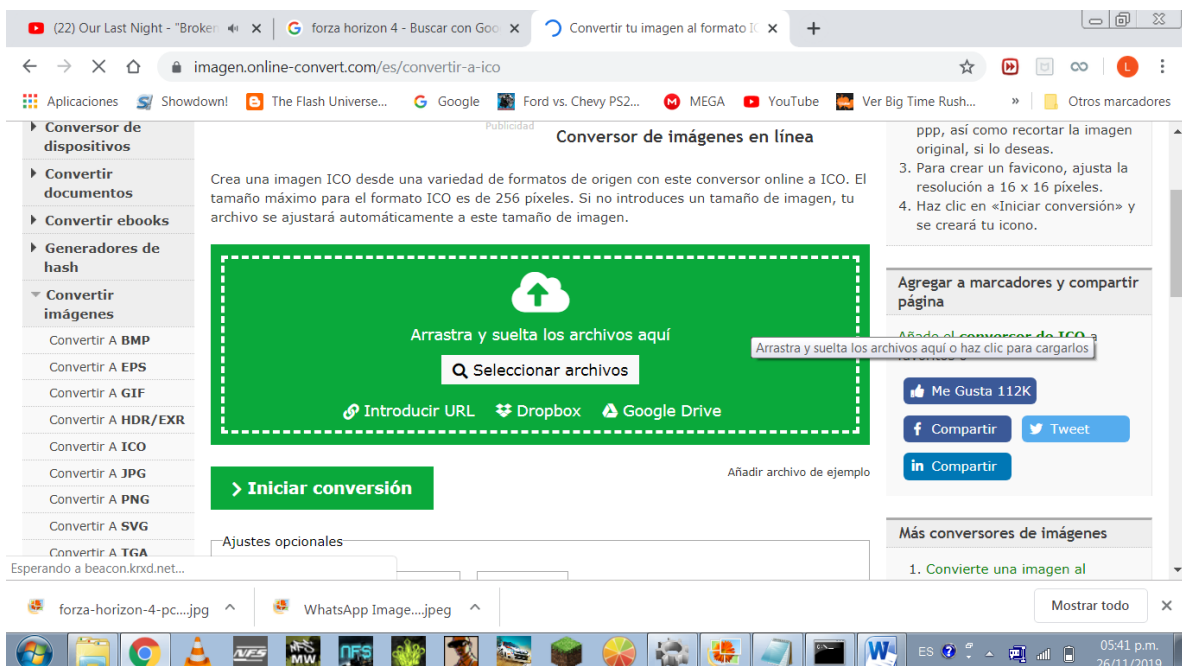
(22) Our Last Night - "Broken × | forza horizon 4 - Buscar con Goo × | Convertir tu imagen al formato IC × | +

imagen.online-convert.com/es/convertir-a-ico

Aplicaciones | Showdown! | The Flash Universe... | Google | Ford vs. Chevy PS2... | MEGA | YouTube | Ver Big Time Rush... | » | Otros marcadores

Conversor de dispositivos
Convertir documentos
Convertir ebooks
Generadores de hash
Convertir imágenes
Convertir A BMP
Convertir A EPS
Convertir A GIF
Convertir A HDR/EXR
Convertir A ICO
Convertir A JPG
Convertir A PNG
Convertir A SVG
Convertir A TGA

Publicidad

Conversor de imágenes en línea

Crea una imagen ICO desde una variedad de formatos de origen con este conversor online a ICO. El tamaño máximo para el formato ICO es de 256 píxeles. Si no introduces un tamaño de imagen, tu archivo se ajustará automáticamente a este tamaño de imagen.

Arrastra y suelta los archivos aquí

Seleccionar archivos

Introducir URL | Dropbox | Google Drive

Iniciar conversión

Añadir archivo de ejemplo

Ajustes opcionales

ppp, así como recortar la imagen original, si lo deseas.
3. Para crear un faviconο, ajusta la resolución a 16 x 16 píxeles.
4. Haz clic en «Iniciar conversión» y se creará tu icono.

Agregar a marcadores y compartir página

Añade el conversor de ICO a favoritos o

Arrastra y suelta los archivos aquí o haz clic para cargarlos

Me Gusta 112K
Compartir
Tweet
Compartir

Más conversores de imágenes

1. Convierte una imagen al

Esperando a beacon.krxd.net...

forza-horizon-4-pc....jpg | WhatsApp Image....jpeg | Mostrar todo

ES 05:41 p.m. 26/11/2019